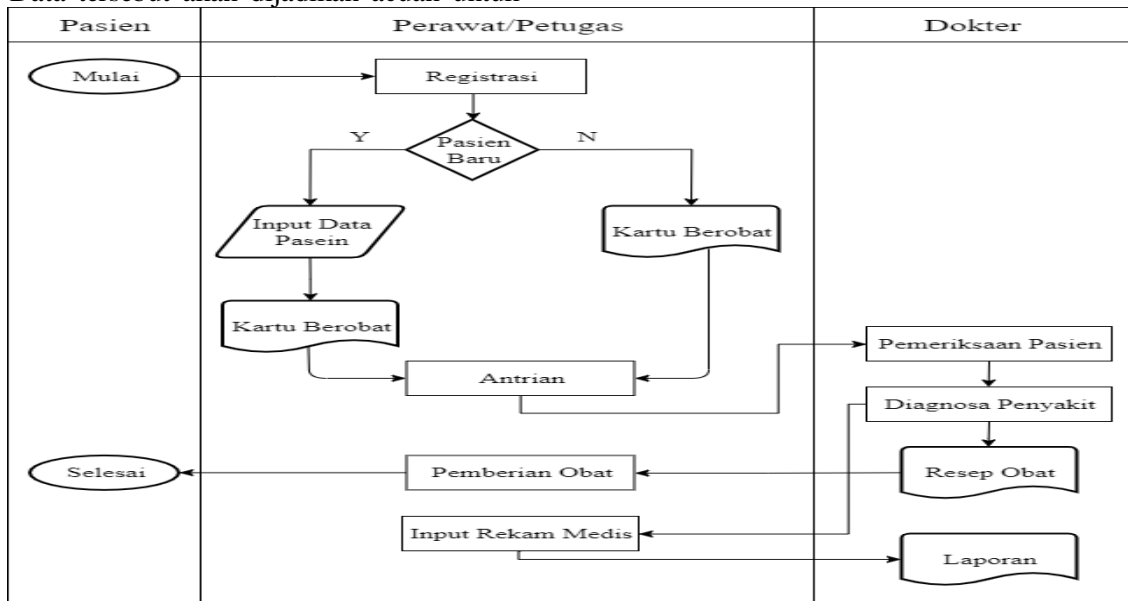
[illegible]

Pasien

Perawat/Petugas

Dokter

Mulai

Registrasi

Pasien Baru

Y

N

Input Data Pasein

Kartu Berobat

Kartu Berobat

Antrian

Pemeriksaan Pasien

Diagnosa Penyakit

Resep Obat

Selesai

Pemberian Obat

Input Rekam Medis

Laporan